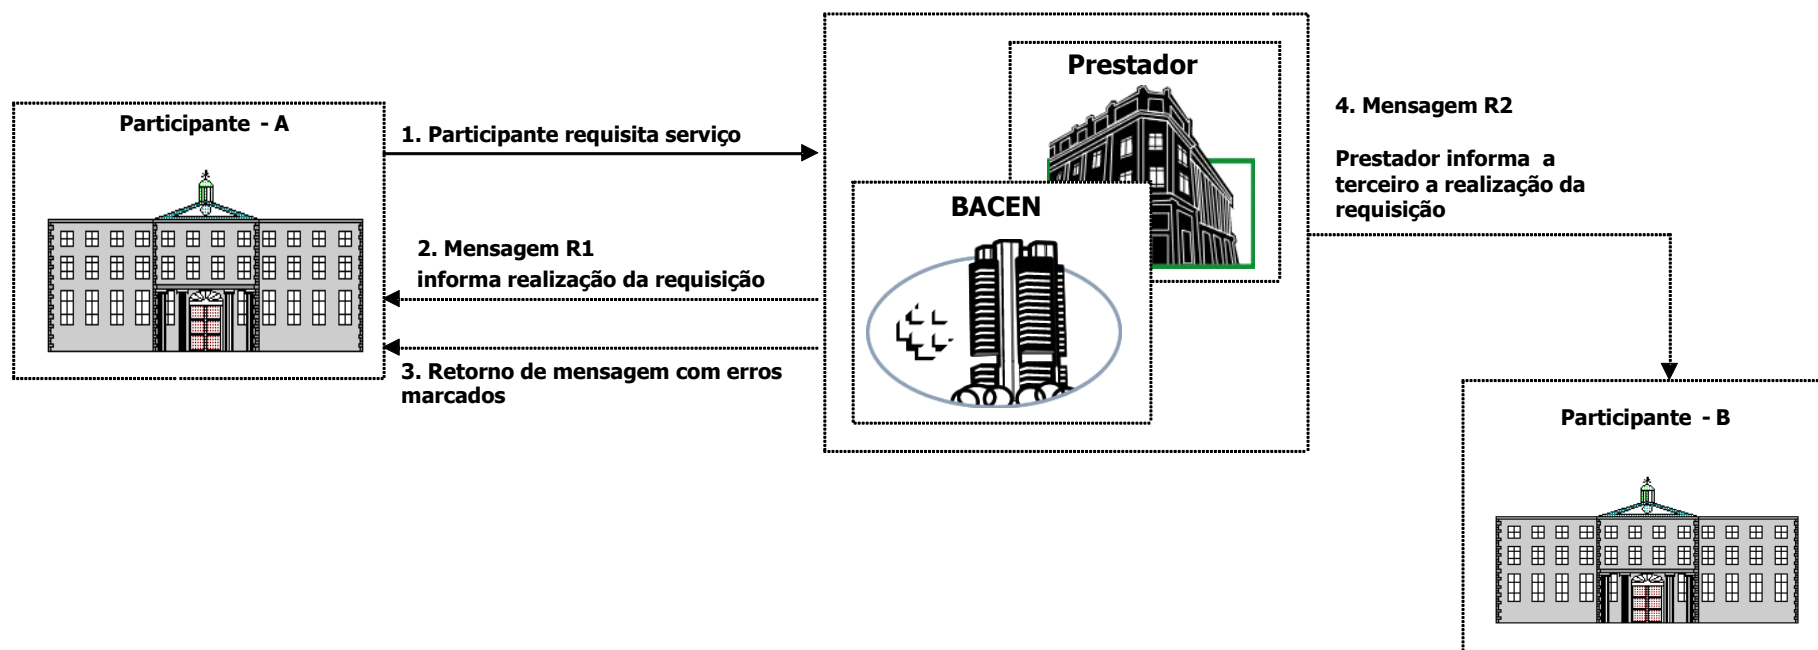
Participante - A

1. Participante requisita serviço

2. Mensagem R1
informa realização da requisição

3. Retorno de mensagem com erros marcados

Prestador

BACEN

4. Mensagem R2

Prestador informa a terceiro a realização da requisição

Participante - B